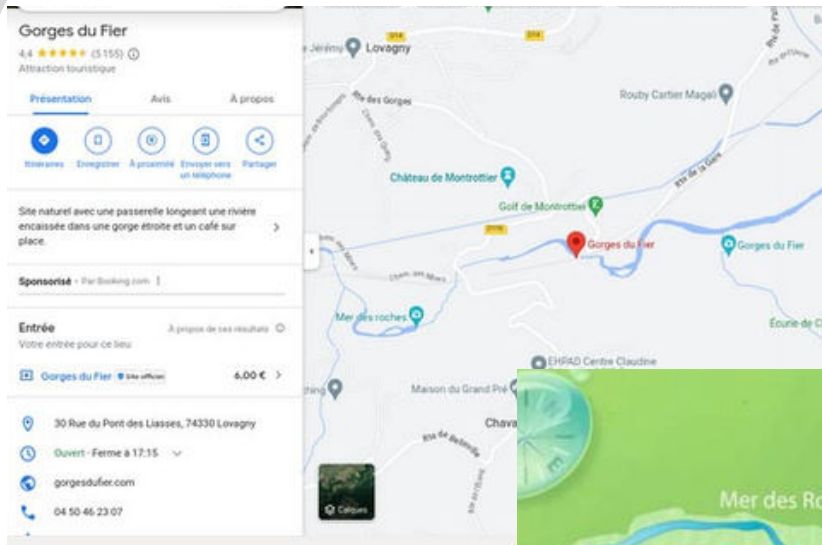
Gorges du Fier
4,4 ★★★★★ (5 155) ⓘ
Attraction touristique

Présentation
Avis
À propos

Itinéraires
Enregistrer
À proximité
Envoyer vers un téléphone
Partager

Site naturel avec une passerelle longeant une rivière encaissée dans une gorge étroite et un café sur place.

Sponsorisé · Par Booking.com

Entrée
À propos de ces résultats
Votre entrée pour ce lieu

Gorges du Fier
Site officiel
6,00 €

30 Rue du Pont des Liasses, 74330 Lovagny
Ouvert · Ferme à 17:15
gorgesdufier.com
04 50 46 23 07

Jérémy
Lovagny
D14
D14
Rte des Gorges
Rouby Cartier Magali
Château de Montrottier
Golf de Montrottier
Rte de la Gare
D116
Gorges du Fier
Gorges du Fier
Chem. des Mures
Mer des roches
Écurie de
EHPAD Centre Claudine
Maison du Grand Pré
Chava
Rte de Bellevue
Calques
Mer des Ro